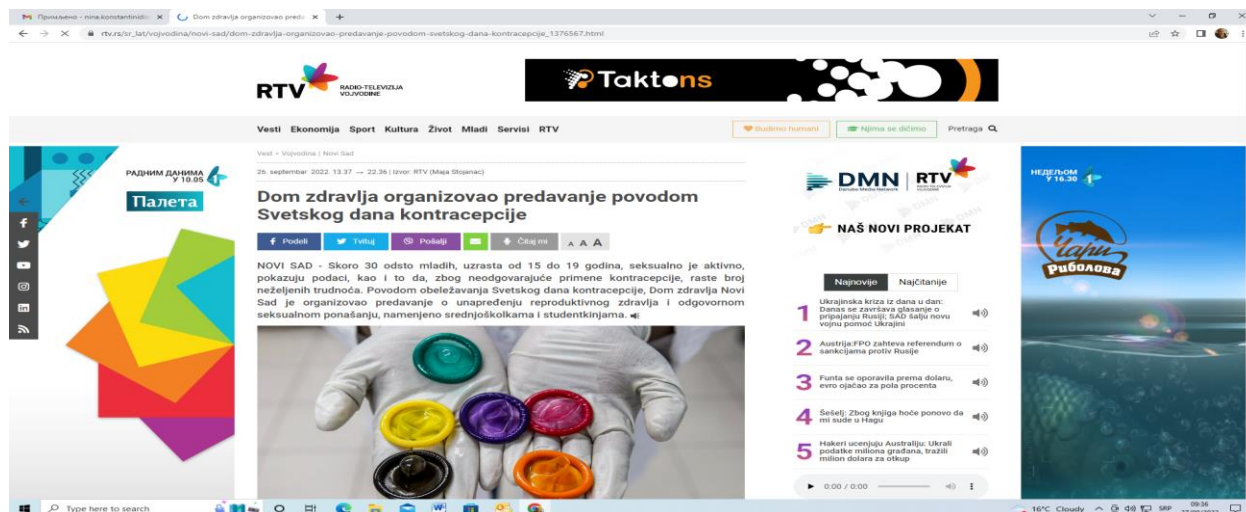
M Примљено - nina.konstantinidis ×  Dom zdravlja organizovao preda ×  +

rtv.rs/sr_lat/vojvodina/novi-sad/dom-zdravlja-organizovao-predavanje-povodom-svetskog-dana-kontracepcije_1376567.html

RTV RADIO-TELEVIZIJA VOJVODINE

Taktons

Vesti Ekonomija Sport Kultura Život Mladi Servisi RTV

Budimo humani  Njima se dičimo  Pretraga

РАДНИМ ДАНИМА У 10.05

Палета

Vesti » Vojvodina | Novi Sad

26. septembar 2022. 13.37 → 22.36 | Izvor: RTV (Maja Stojanac)

Dom zdravlja organizovao predavanje povodom Svetskog dana kontracepcije

Podeli  Tvituj  Pošalji  Čitaj mi  A A A

NOVI SAD - Skoro 30 odsto mladih, uzrasta od 15 do 19 godina, seksualno je aktivno, pokazuju podaci, kao i to da, zbog neodgovarajuće primene kontracepcije, raste broj neželjenih trudnoća. Povodom obeležavanja Svetskog dana kontracepcije, Dom zdravlja Novi Sad je organizovao predavanje o unapređenju reproduktivnog zdravlja i odgovornom seksualnom ponašanju, namenjeno srednjoškolkama i studentkinjama.

DMN Danube Media Network | RTV

NAŠ NOVI PROJEKAT

Najnovije  Najčitanije

1 Ukrajinska kriza iz dana u dan: Danas se završava glasanje o pripajanju Rusiji; SAD šalju novu vojnu pomoć Ukrajini

2 Austrija:FPO zahteva referendum o sankcijama protiv Rusije

3 Funta se oporavila prema dolaru, evro ojačao za pola procenta

4 Šešelj: Zbog knjiga hoće ponovo da mi sude u Hagu

5 Hakeri ucenjuju Australiju: Ukrali podatke miliona građana, tražili milion dolara za otkup

0:00 / 0:00

НЕДЕЉОМ У 16.30

Чари Риболова

Type here to search

16°C Cloudy  SRP  09:36